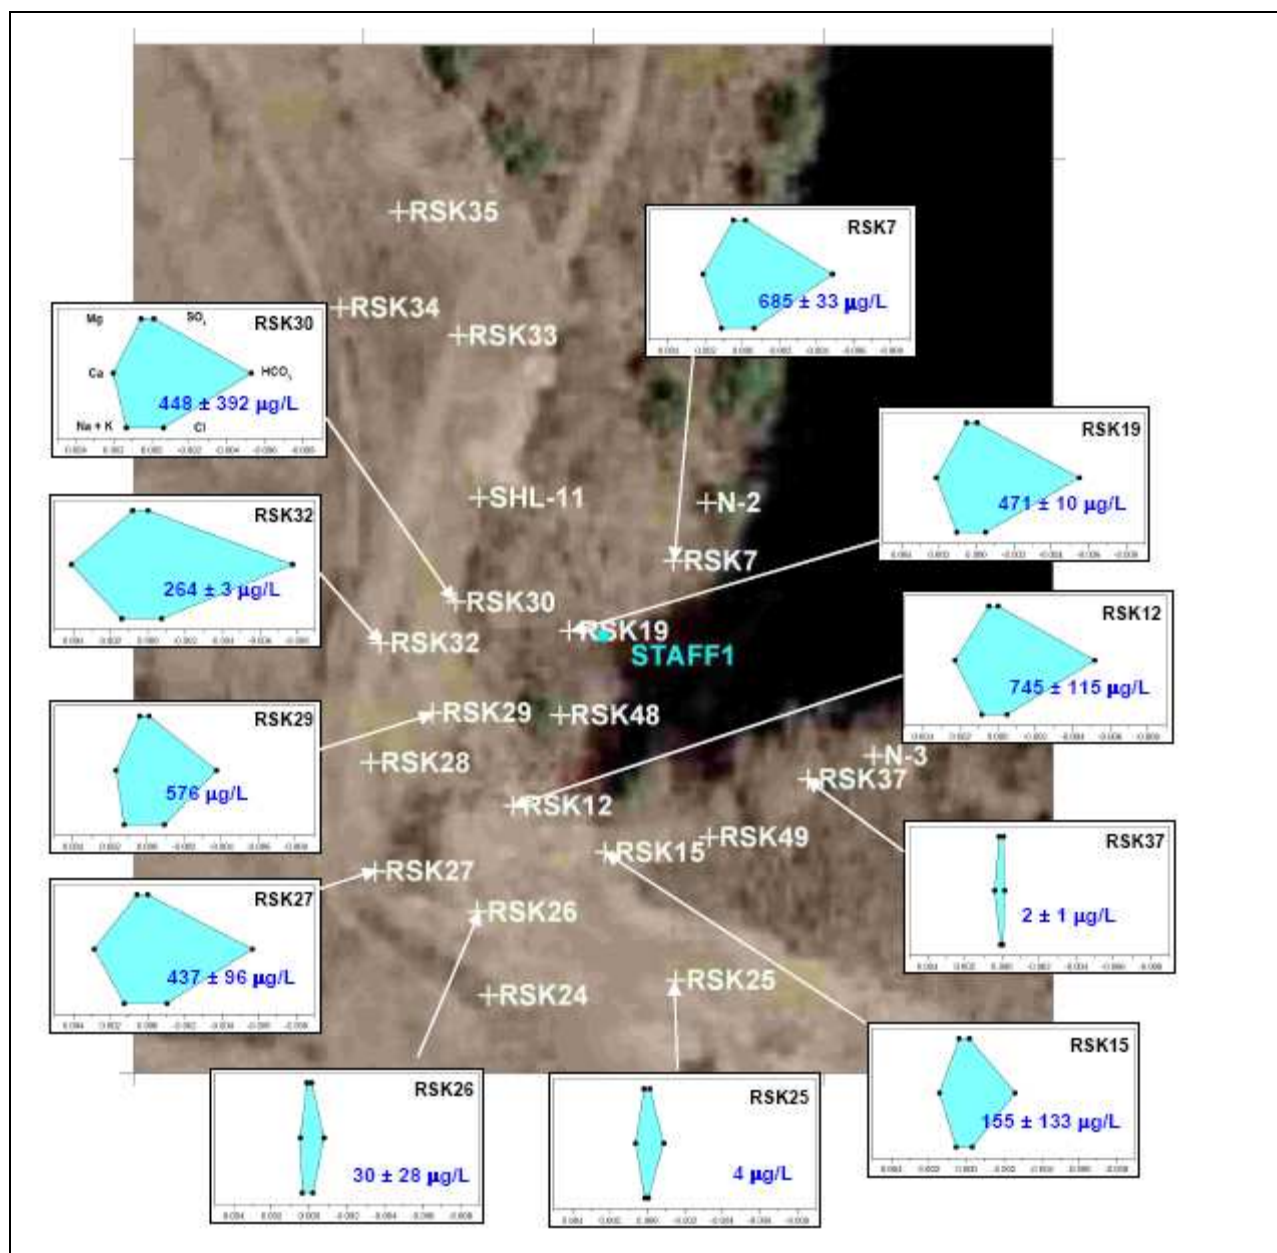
RSK35
RSK34
RSK33

RSK30
Mg
$SO_4$
Ca
$HCO_3$
Na + K
Cl
448 ± 392 µg/L

RSK7
685 ± 33 µg/L

RSK19
471 ± 10 µg/L

RSK32
264 ± 3 µg/L

SHL-11
N-2
RSK7
RSK30
RSK19
STAFF1
RSK32

RSK12
745 ± 115 µg/L

RSK29
576 µg/L

RSK29
RSK48
RSK28
N-3
RSK37
RSK12
RSK49
RSK15
RSK27
RSK26
RSK24
RSK25

RSK37
2 ± 1 µg/L

RSK27
437 ± 96 µg/L

RSK26
30 ± 28 µg/L

RSK25
4 µg/L

RSK15
155 ± 133 µg/L